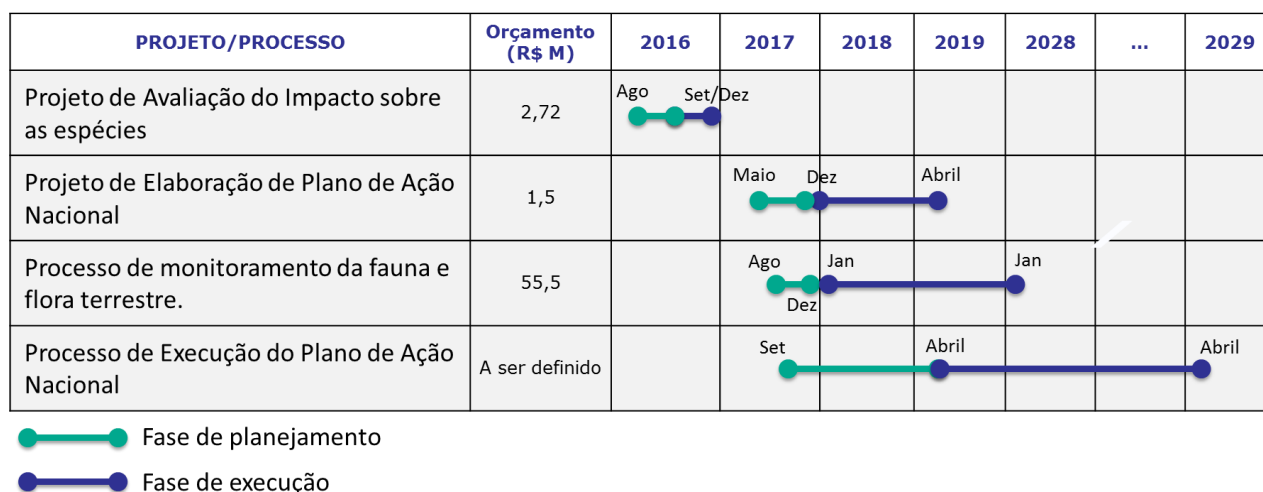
| PROJETO/PROCESSO | Orçamento (R$ M) | 2016 | 2017 | 2018 | 2019 | 2028 | ... | 2029 |
|---|---|---|---|---|---|---|---|---|
| Projeto de Avaliação do Impacto sobre as espécies | 2,72 | Ago Set/Dez | | | | | | |
| Projeto de Elaboração de Plano de Ação Nacional | 1,5 | | Maio Dez | | Abril | | | |
| Processo de monitoramento da fauna e flora terrestre. | 55,5 | | Ago Dez Jan | | | Jan | | |
| Processo de Execução do Plano de Ação Nacional | A ser definido | | Set | | Abril | | | Abril |

Fase de planejamento

Fase de execução